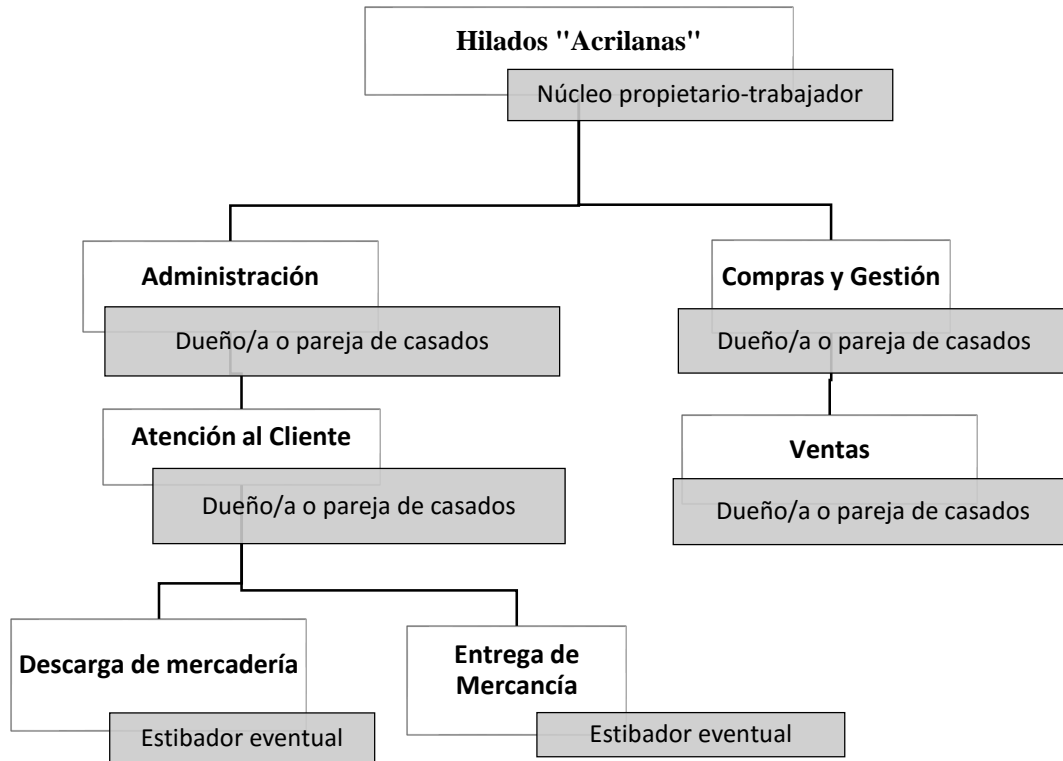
Hilados "Acrilanas"
Núcleo propietario-trabajador

Administración
Dueño/a o pareja de casados

Compras y Gestión
Dueño/a o pareja de casados

Atención al Cliente
Dueño/a o pareja de casados

Ventas
Dueño/a o pareja de casados

Descarga de mercadería
Estibador eventual

Entrega de Mercancía
Estibador eventual